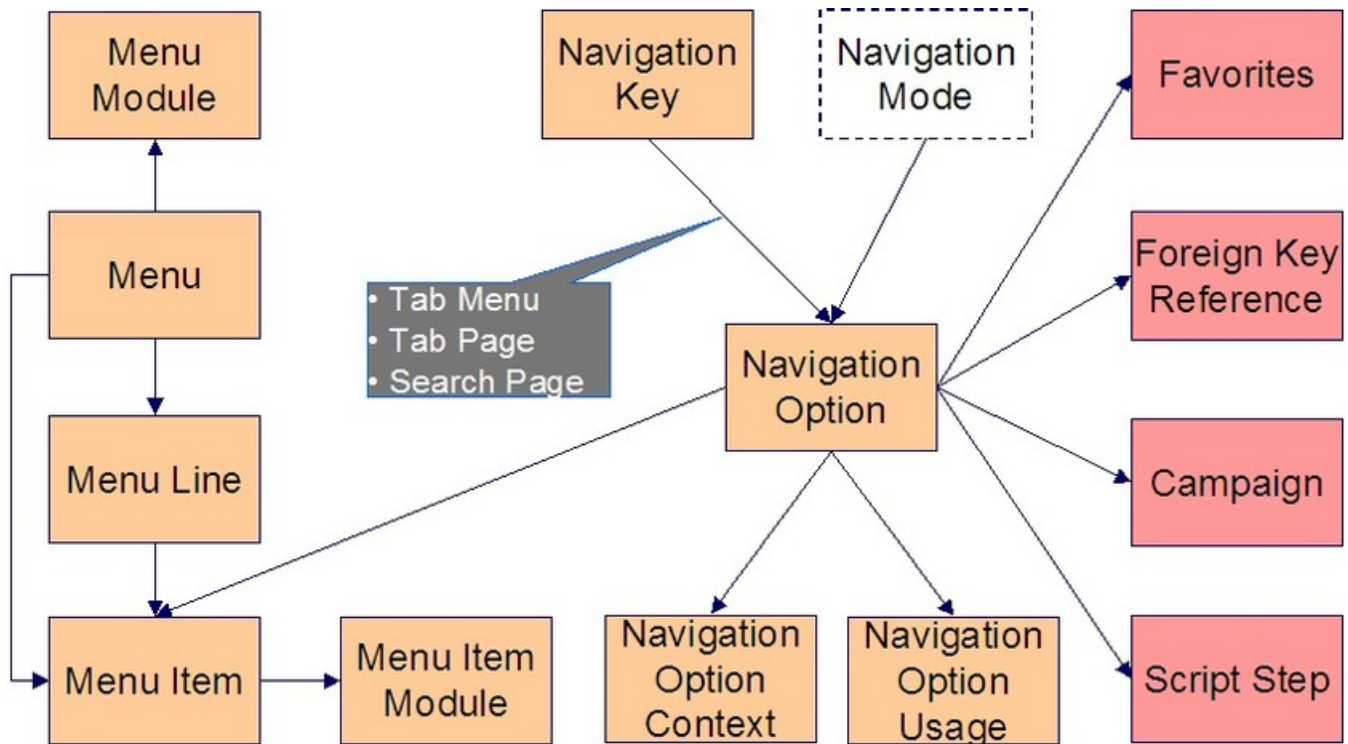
Menu Module

Navigation Key

Navigation Mode

Favorites

Menu

Foreign Key Reference

• Tab Menu
• Tab Page
• Search Page

Navigation Option

Menu Line

Campaign

Menu Item

Menu Item Module

Navigation Option Context

Navigation Option Usage

Script Step